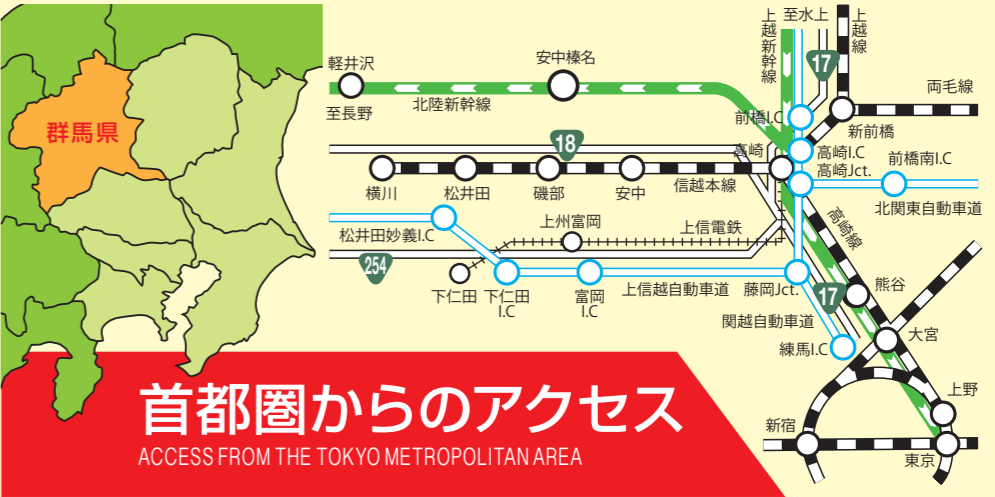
群馬県

首都圏からのアクセス
ACCESS FROM THE TOKYO METROPOLITAN AREA

軽井沢
至長野
北陸新幹線
安中榛名
上越新幹線
至水上
上越線
17
両毛線
前橋
前橋I.C
新前橋
18
高崎
高崎I.C
高崎Jct.
前橋南I.C
横川
松井田
磯部
安中
信越本線
北関東自動車道
高崎線
上州富岡
上信電鉄
松井田妙義I.C
254
下仁田
下仁田
I.C
富岡
I.C
上信越自動車道
藤岡Jct.
熊谷
17
関越自動車道
練馬I.C
大宮
上野
新宿
東京